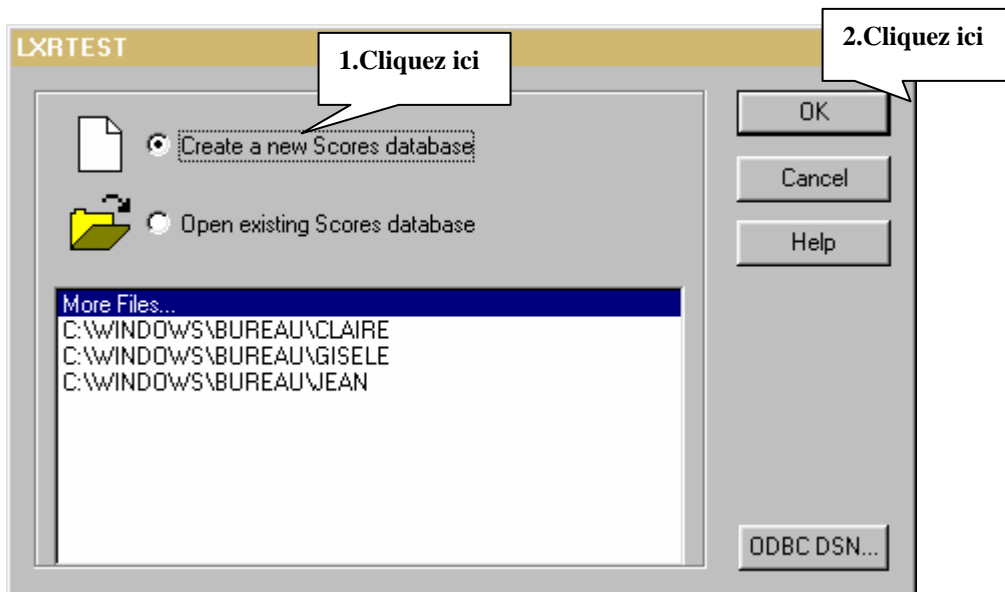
LXRTEST

1.Cliquez ici

2.Cliquez ici

Create a new Scores database

Open existing Scores database

OK

Cancel

Help

More Files...
C:\WINDOWS\BUREAU\CLAIRE
C:\WINDOWS\BUREAU\GISELE
C:\WINDOWS\BUREAU\JEAN

ODBC DSN...